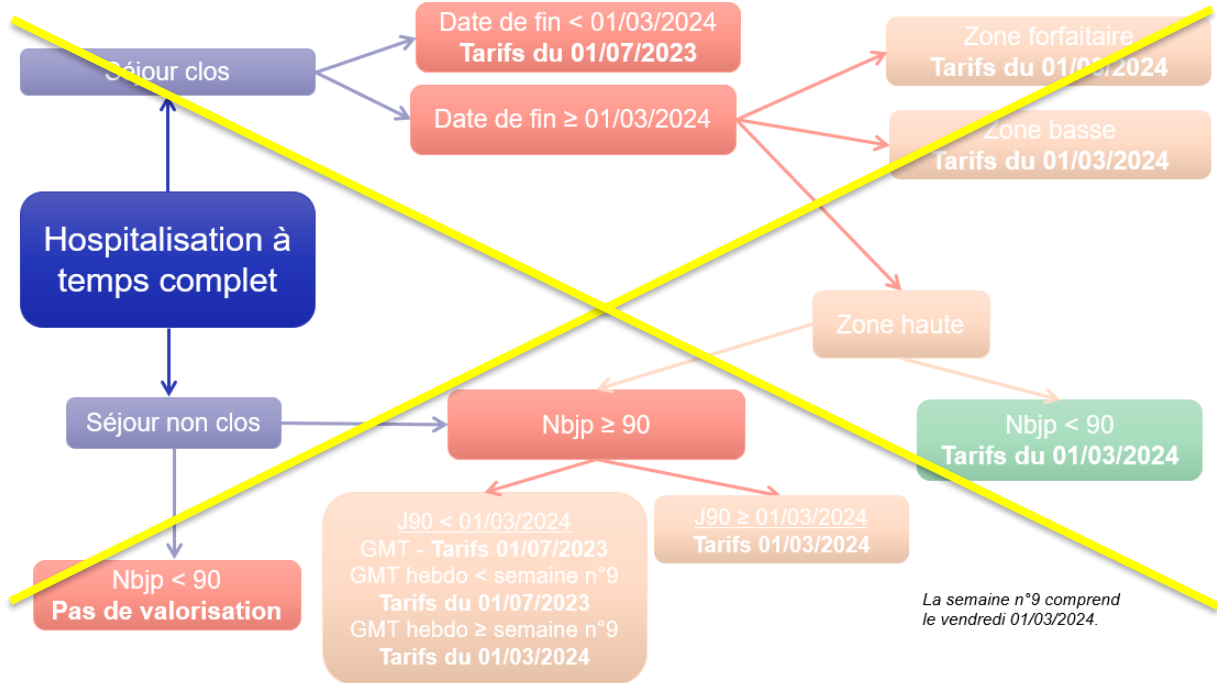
Séjour clos

Date de fin < 01/03/2024
**Tarifs du 01/07/2023**

Date de fin ≥ 01/03/2024

Zone forfaitaire
**Tarifs du 01/0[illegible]/2024**

Zone basse
**Tarifs du 01/03/2024**

Hospitalisation à temps complet

Zone haute

Séjour non clos

Nbjp ≥ 90

Nbjp < 90
**Tarifs du 01/03/2024**

J90 < 01/03/2024
GMT - **Tarifs 01/07/2023**
GMT hebdo < semaine n°9
**Tarifs du 01/07/2023**
GMT hebdo ≥ semaine n°9
**Tarifs du 01/03/2024**

J90 ≥ 01/03/2024
**Tarifs 01/03/2024**

Nbjp < 90
**Pas de valorisation**

*La semaine n°9 comprend le vendredi 01/03/2024.*